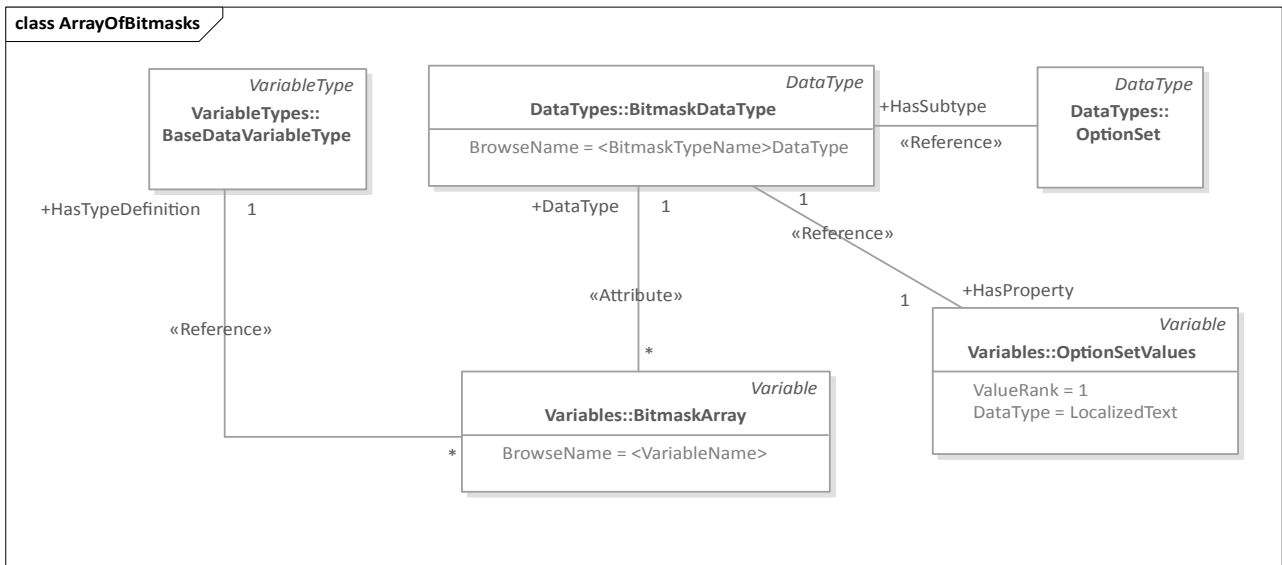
class ArrayOfBitmasks

VariableType
VariableTypes::
BaseDataVariableType

DataType
DataTypes::BitmaskDataType
BrowseName = <BitmaskTypeName>DataType

+HasSubtype
«Reference»

DataType
DataTypes::
OptionSet

+HasTypeDefinition
1

+DataType
1

1
«Reference»

«Attribute»

+HasProperty
1

«Reference»

*

Variable
Variables::OptionSetValues
ValueRank = 1
DataType = LocalizedText

Variable
Variables::BitmaskArray
BrowseName = <VariableName>

*